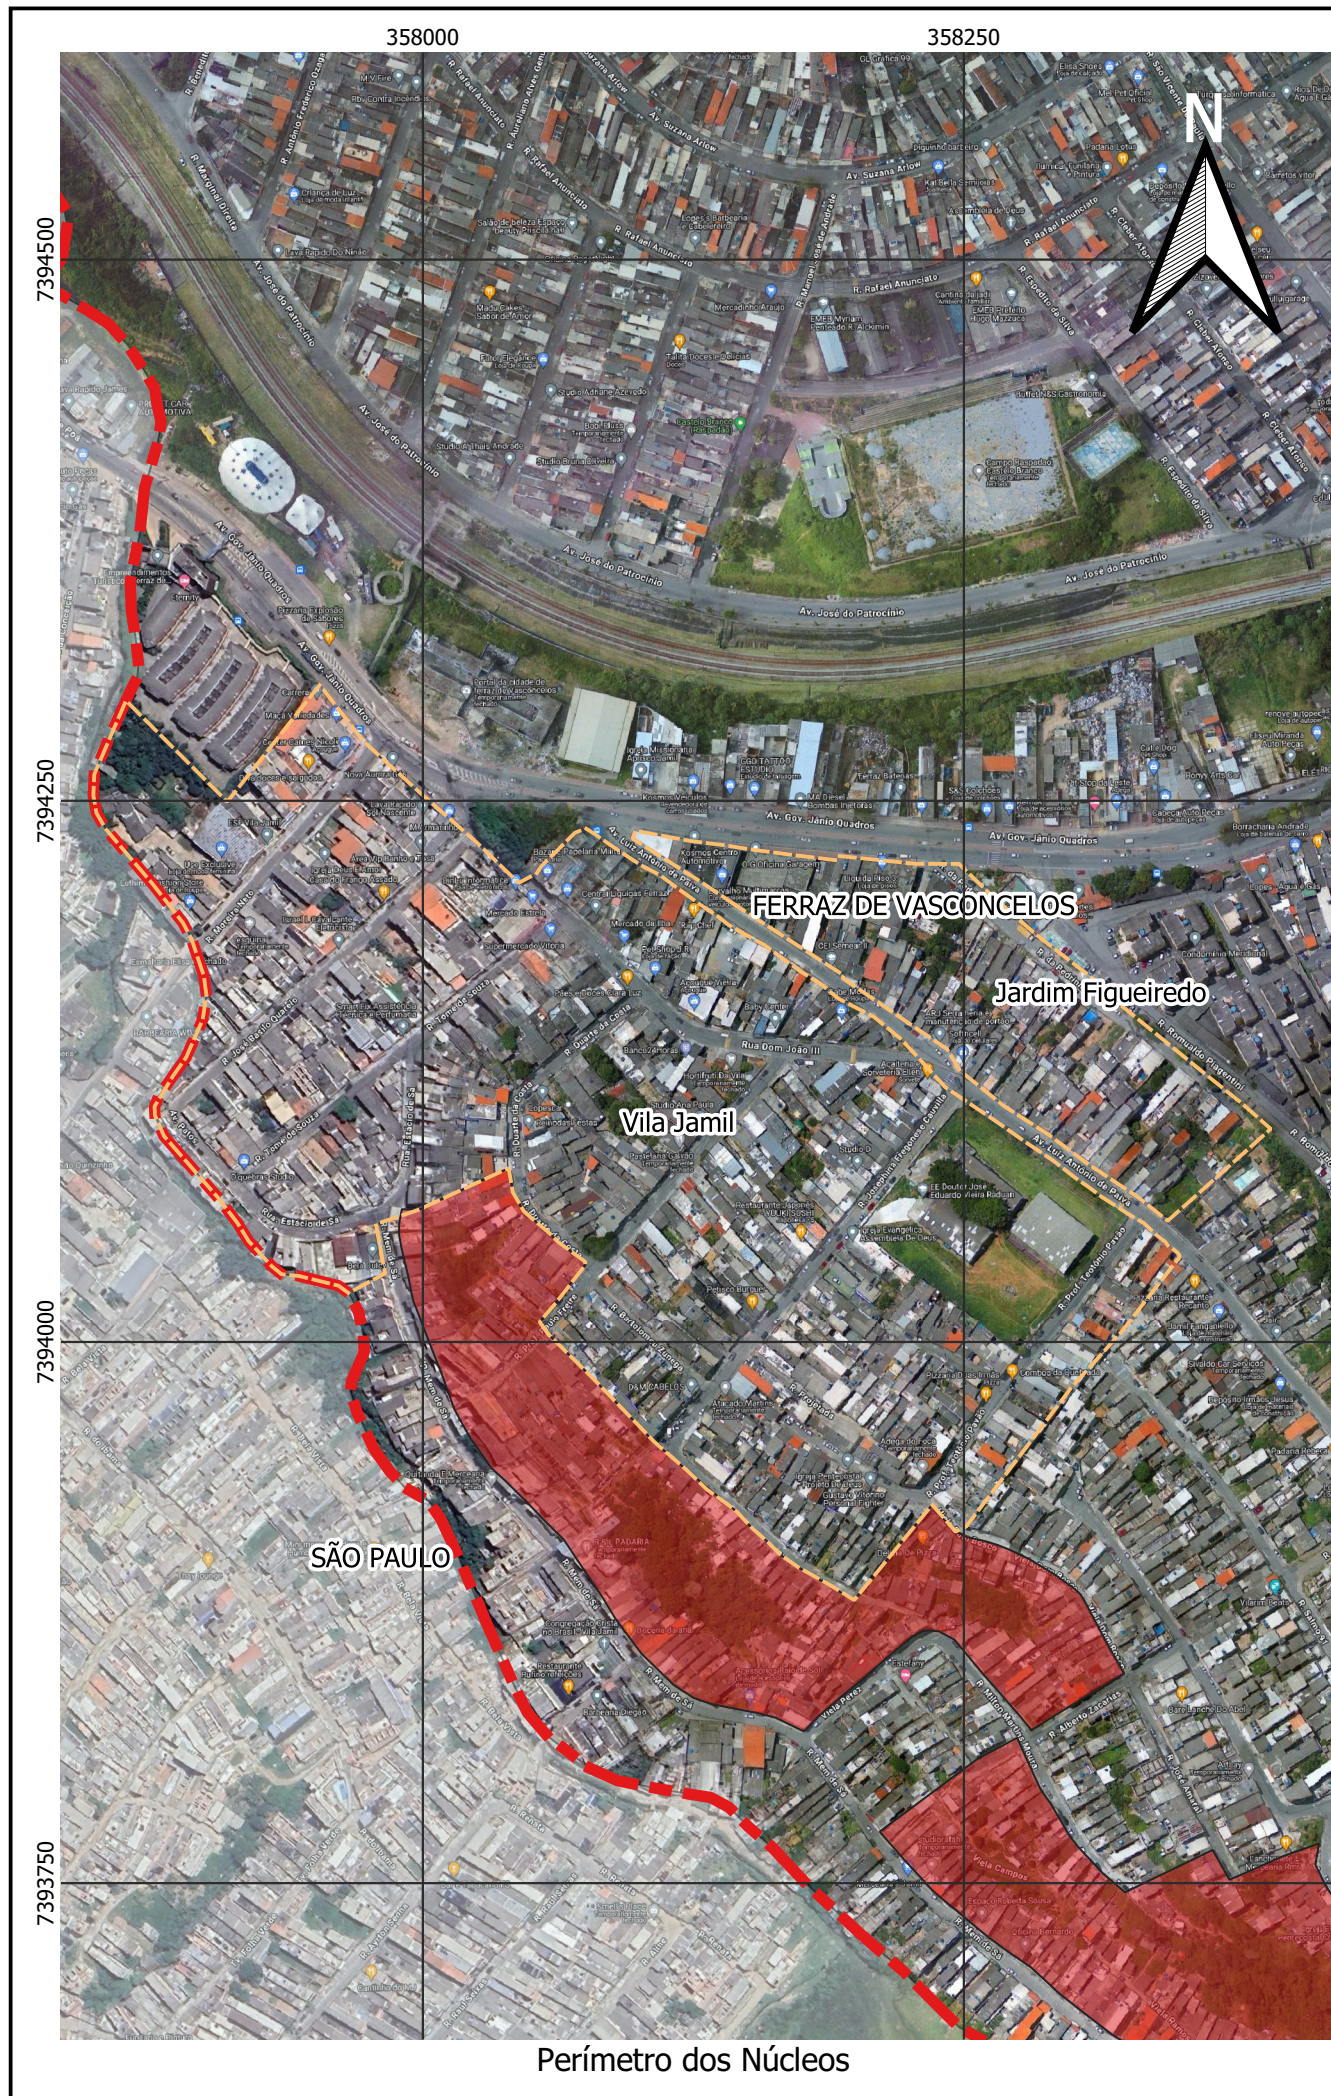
358000
358250
7394500
7394250
7394000
7393750
N
FERRAZ DE VASCONCELOS
Jardim Figueiredo
Vila Jamil
SÃO PAULO
Av. José do Patrocínio
Av. Gov. Jânio Quadros
Av. Suzana Ariow
R. Rafael Anunciato
Rua Dom João III
R. Luiz Antonio de Paiva
Perímetro dos Núcleos